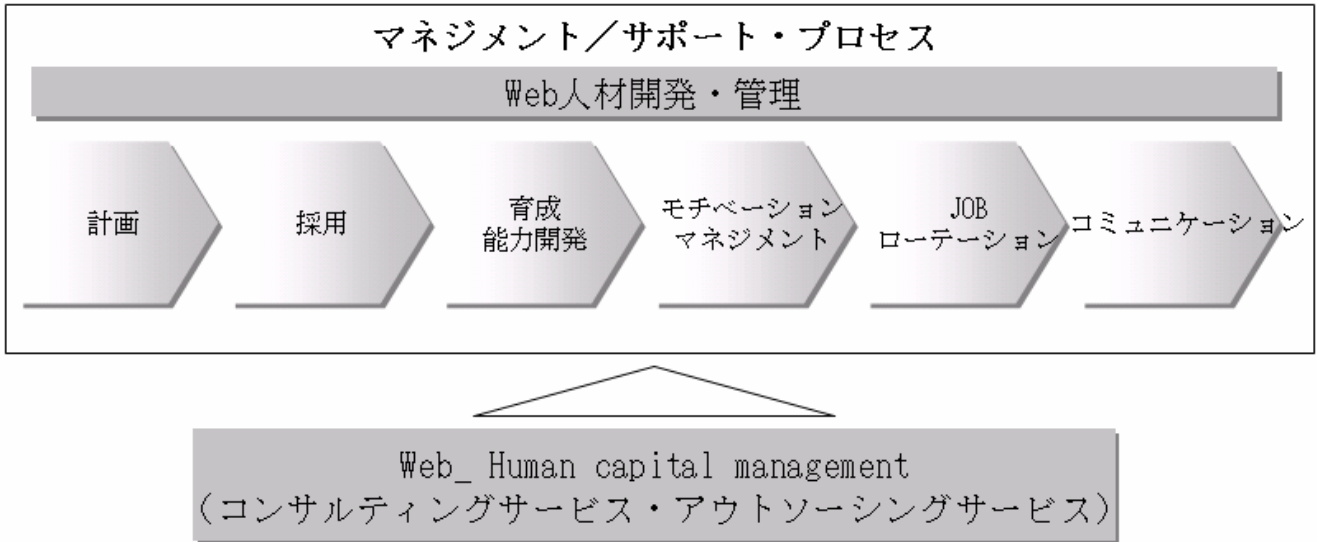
マネジメント／サポート・プロセス

Web人材開発・管理

計画

採用

育成
能力開発

モチベーション
マネジメント

JOB
ローテーション

コミュニケーション

Web_ Human capital management
（コンサルティングサービス・アウトソーシングサービス）